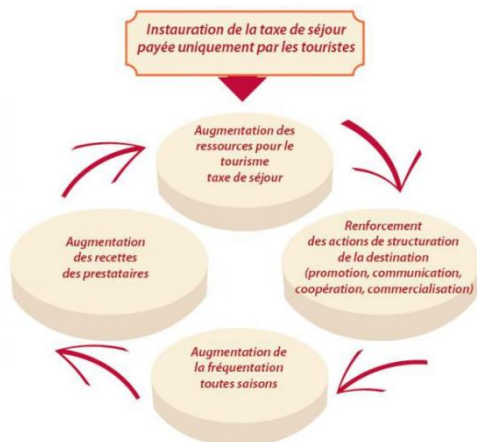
Instauration de la taxe de séjour payée uniquement par les touristes

Augmentation des ressources pour le tourisme taxe de séjour

Renforcement des actions de structuration de la destination (promotion, communication, coopération, commercialisation)

Augmentation de la fréquentation toutes saisons

Augmentation des recettes des prestataires